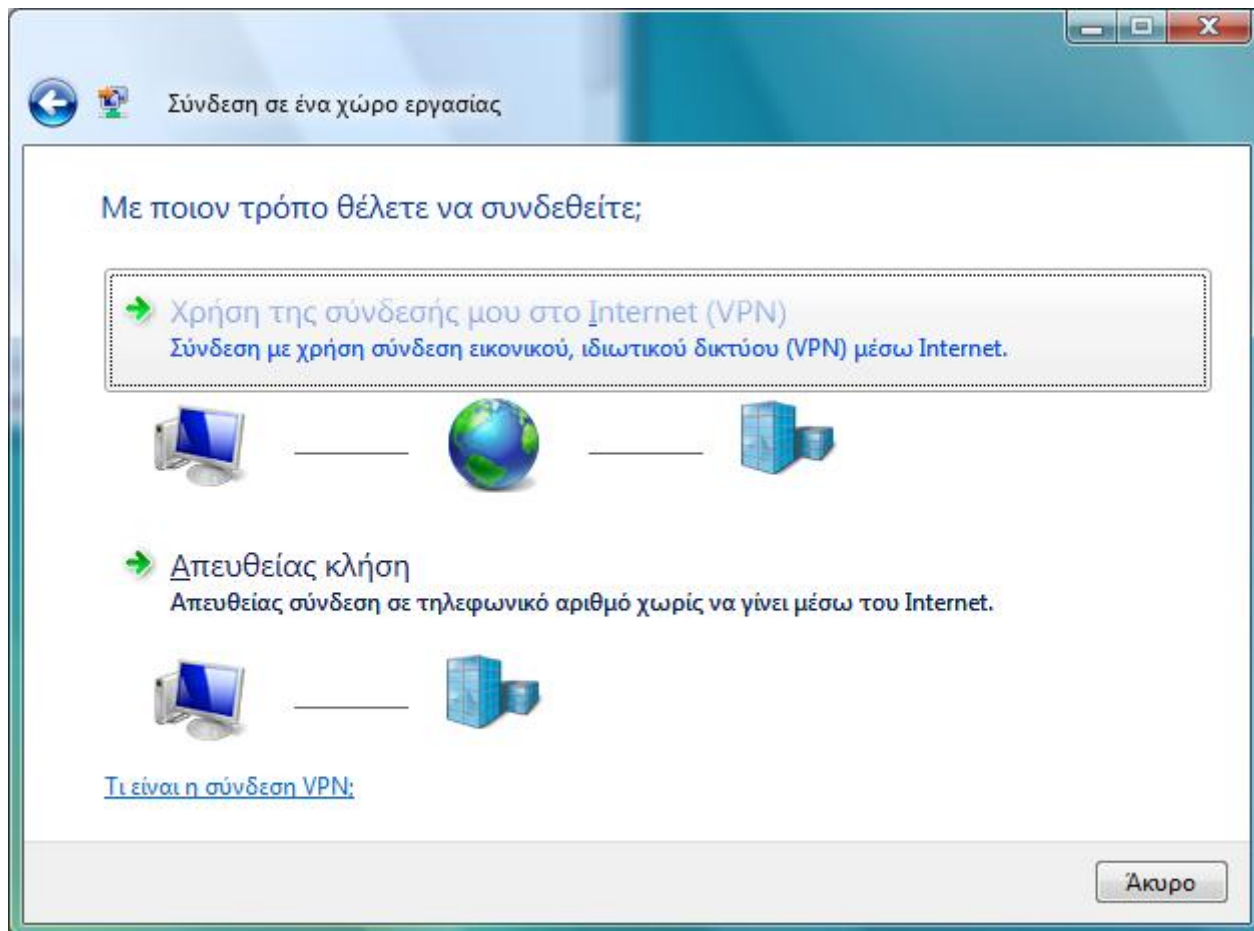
Σύνδεση σε ένα χώρο εργασίας

Με ποιον τρόπο θέλετε να συνδεθείτε;

Χρήση της σύνδεσής μου στο Internet (VPN)
Σύνδεση με χρήση σύνδεση εικονικού, ιδιωτικού δικτύου (VPN) μέσω Internet.

Απευθείας κλήση
Απευθείας σύνδεση σε τηλεφωνικό αριθμό χωρίς να γίνει μέσω του Internet.

Τι είναι η σύνδεση VPN;

Άκυρο